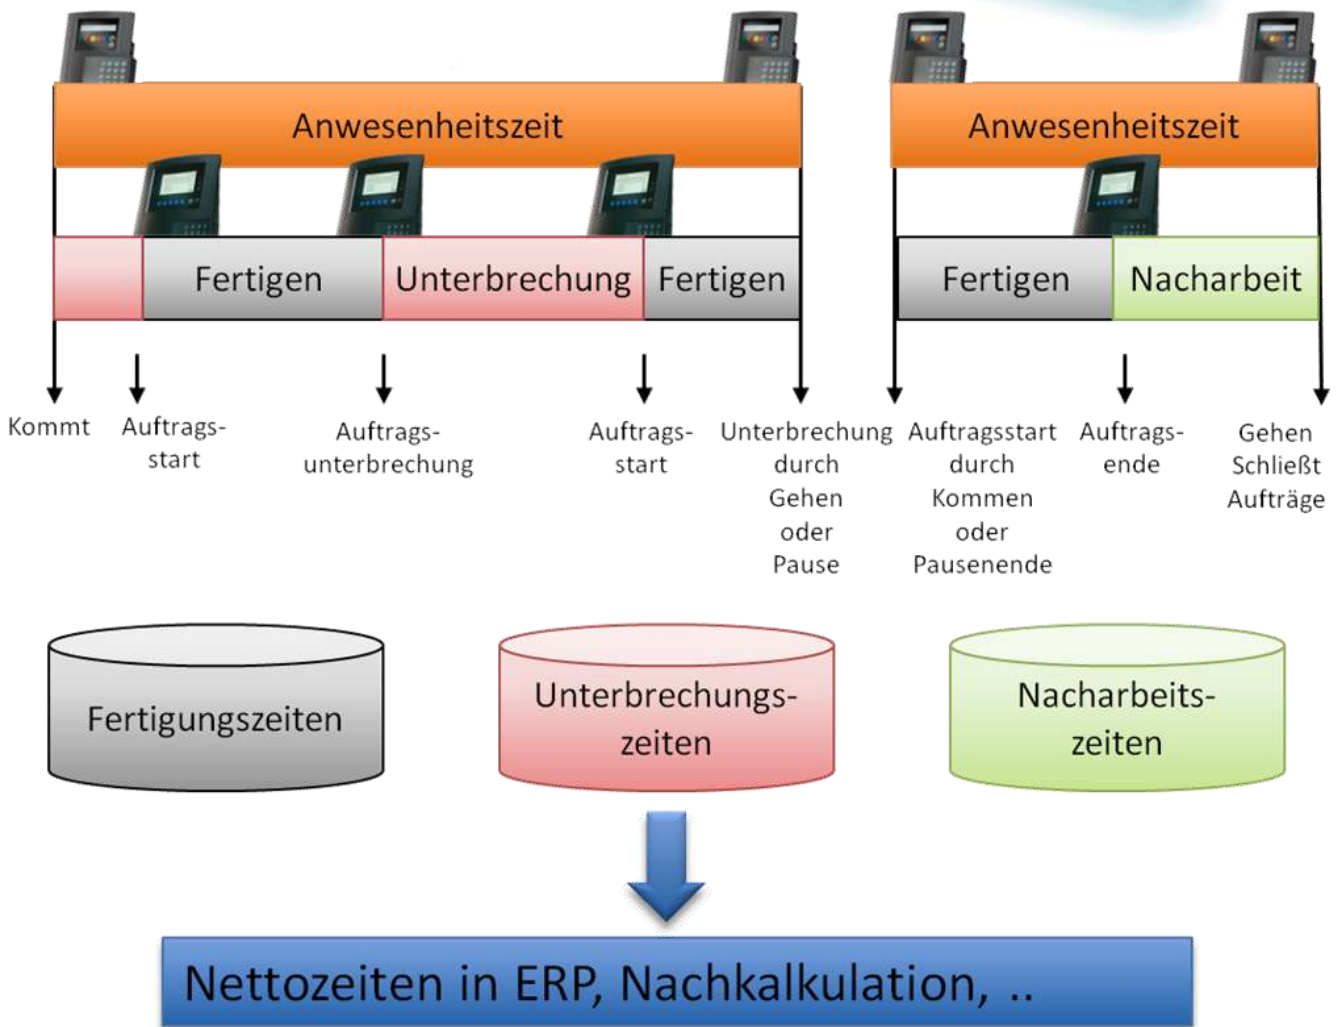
Anwesenheitszeit

Anwesenheitszeit

Fertigen

Unterbrechung

Fertigen

Fertigen

Nacharbeit

Kommt

Auftrags-start

Auftrags-unterbrechung

Auftrags-start

Unterbrechung durch Gehen oder Pause

Auftragsstart durch Kommen oder Pausenende

Auftrags-ende

Gehen Schließt Aufträge

Fertigungszeiten

Unterbrechungs-zeiten

Nacharbeits-zeiten

Nettozeiten in ERP, Nachkalkulation, ..